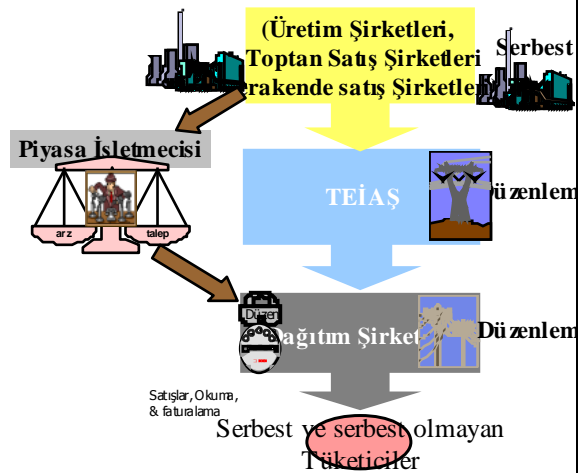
(Üretim Şirketleri, Toptan Satış Şirketleri
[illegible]rakende satış Şirketle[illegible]

Serbest

Piyasa İşletmecisi

arz

talep

TEİAŞ

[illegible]üzenlem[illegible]

Düzen

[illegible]ağıtım Şirket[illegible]

Düzenlem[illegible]

Satışlar, Okuma, & faturalama

Serbest ve serbest olmayan Tüketiciler